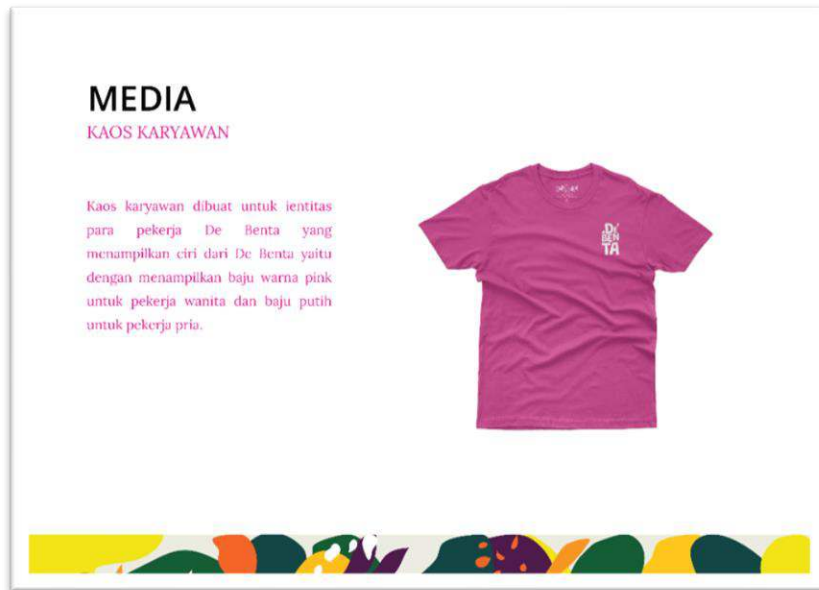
MEDIA
KAOS KARYAWAN

Kaos karyawan dibuat untuk ientitas para pekerja De Benta yang menampilkan ciri dari De Benta yaitu dengan menampilkan baju warna pink untuk pekerja wanita dan baju putih untuk pekerja pria.

DE BENTA